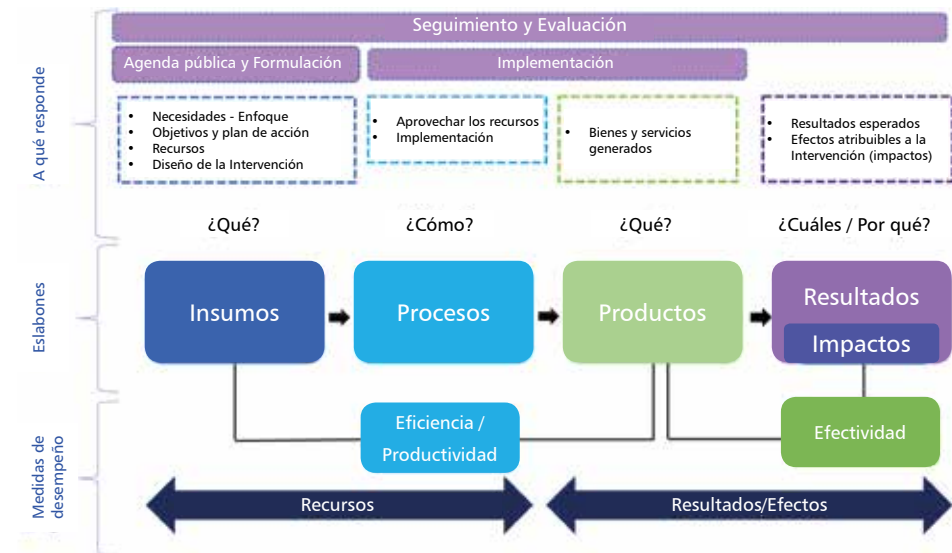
Seguimiento y Evaluación

Agenda pública y Formulación

Implementación

A qué responde

- Necesidades - Enfoque
- Objetivos y plan de acción
- Recursos
- Diseño de la Intervención

- Aprovechar los recursos
- Implementación

- Bienes y servicios generados

- Resultados esperados
- Efectos atribuibles a la Intervención (impactos)

¿Qué?

¿Cómo?

¿Qué?

¿Cuáles / Por qué?

Eslabones

Insumos

Procesos

Productos

Resultados

Impactos

Medidas de desempeño

Eficiencia / Productividad

Efectividad

Recursos

Resultados/Efectos